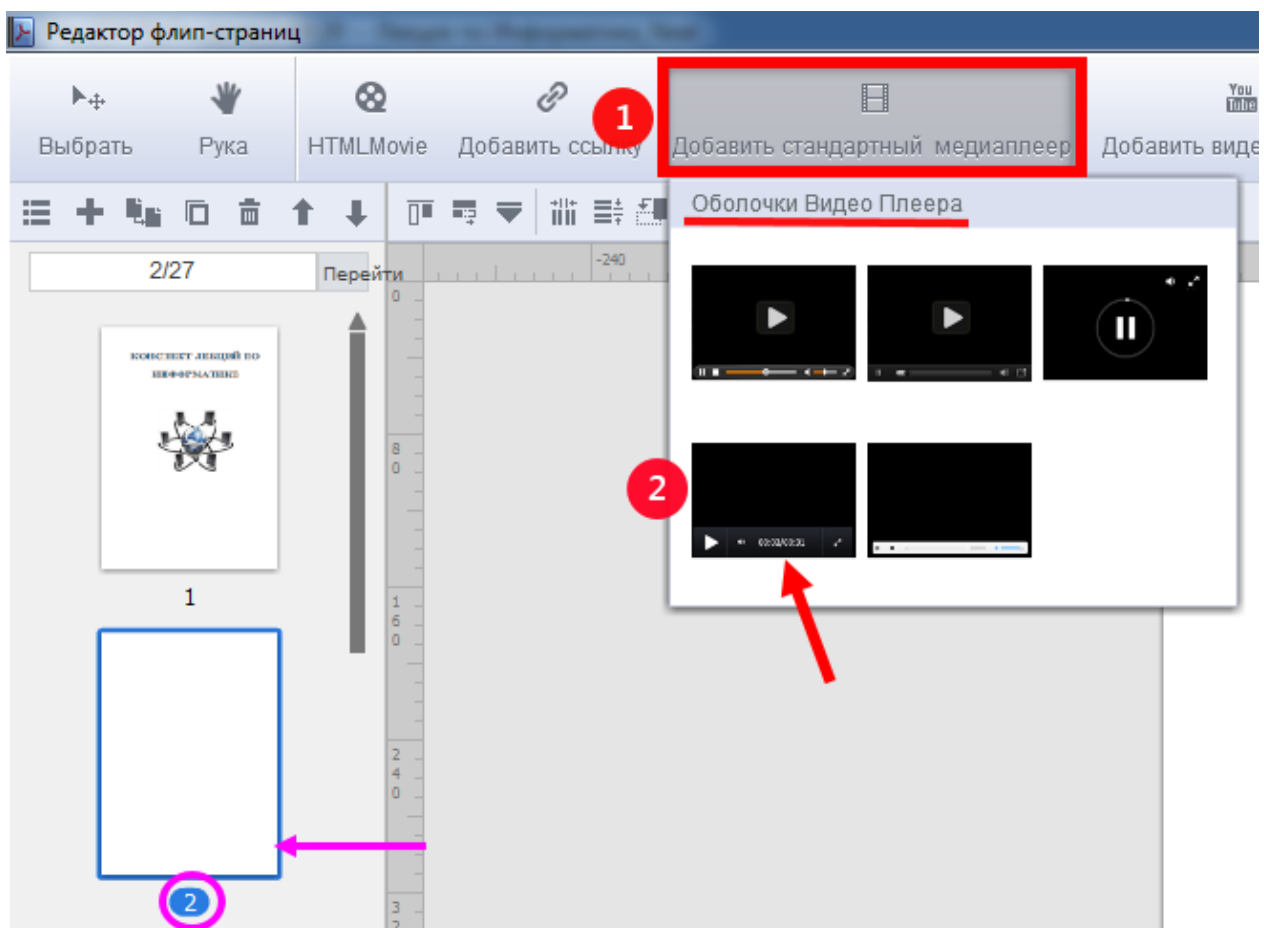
Редактор флип-страниц

Выбрать
Рука
HTMLMovie
Добавить ссылку
1
Добавить стандартный медиаплеер
You Tube
Добавить виде

2/27
Перейти

-240
0
80
160
240
32

КОНСПЕКТ ЛЕКЦИЙ ПО ИНФОРМАТИКЕ

1

2

Оболочки Видео Плеера

2

00:00/00:31